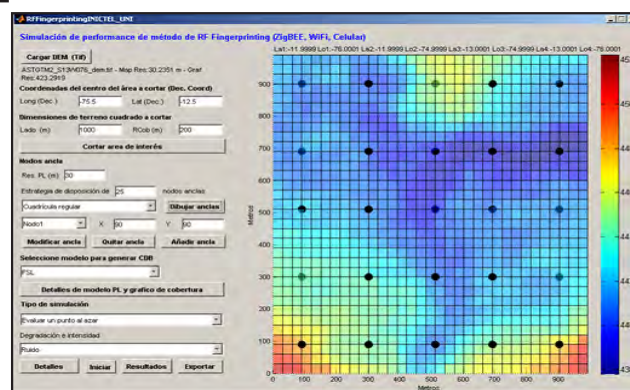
RFFingerprintingINICTEL_UNI

Simulación de performance de método de RF Fingerprinting (ZigBEE, WiFi, Celular)

Cargar DEM (Tif)

ASTGTM2_S13W076_dem.tif - Map Res:30.2351 m - Graf Res:423.2919

Coordenadas del centro del área a cortar (Dec. Coord)

Long (Dec.) -75.5 Lat (Dec.) -12.5

Dimensiones de terreno cuadrado a cortar

Lado (m) 1000 RCob (m) 200

Cortar area de interés

Nodos ancla

Res. PL (m) 30

Estrategia de disposición de 25 nodos anclas

Cuadricula regular

Dibujar anclas

Nodo1 X 90 Y 90

Modificar ancla Quitar ancla Añadir ancla

Seleccione modelo para generar CDB

FSL

Detalles de modelo PL y grafico de cobertura

Tipo de simulación

Evaluar un punto al azar

Degradación e intensidad

Ruido

Detalles Iniciar Resultados Exportar

La1:-11.9999 Lo1:-76.0001 La2:-11.9999 Lo2:-74.9999 La3:-13.0001 Lo3:-74.9999 La4:-13.0001 Lo4:-76.0001

900
800
700
600
500
400
300
200
100
0

Metros

0 100 200 300 400 500 600 700 800 900

Metros

45
45
44
44
44
43